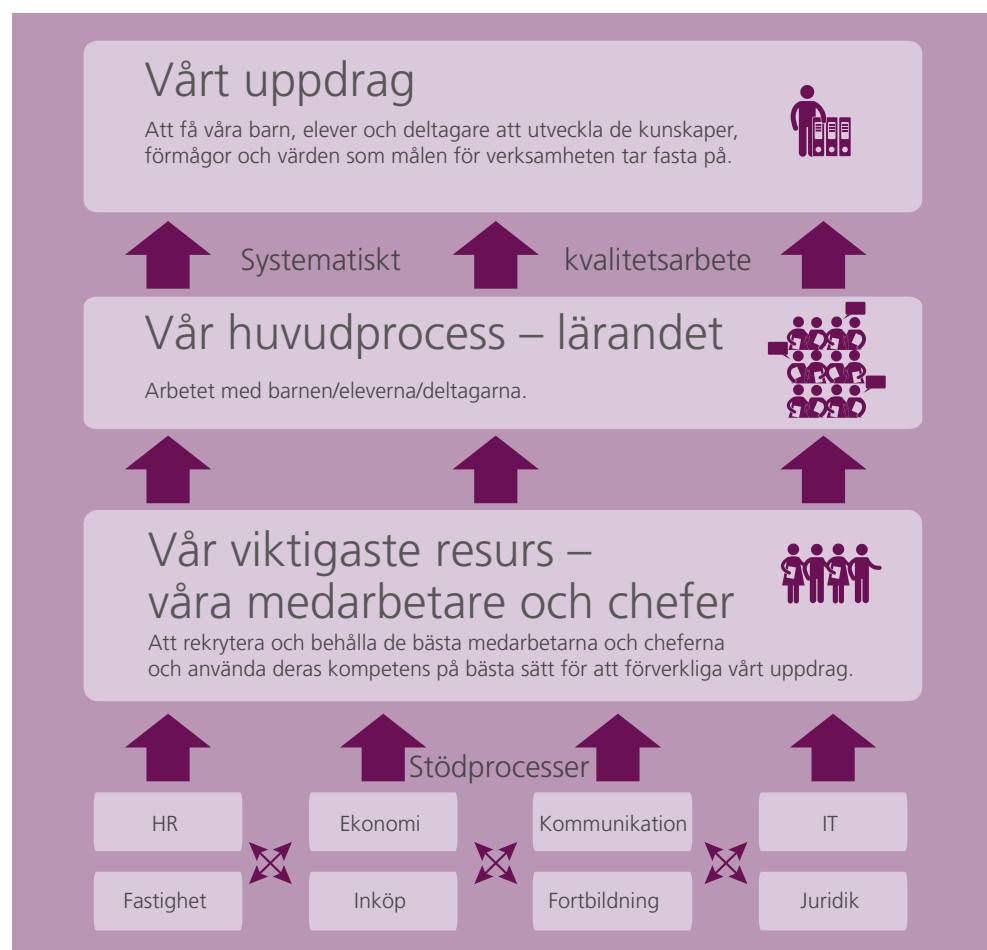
Vårt uppdrag

Att få våra barn, elever och deltagare att utveckla de kunskaper, förmågor och värden som målen för verksamheten tar fasta på.

Systematiskt kvalitetsarbete

Vår huvudprocess – lärandet

Arbetet med barnen/eleverna/deltagarna.

Vår viktigaste resurs – våra medarbetare och chefer

Att rekrytera och behålla de bästa medarbetarna och cheferna och använda deras kompetens på bästa sätt för att förverkliga vårt uppdrag.

Stödprocesser

HR

Ekonomi

Kommunikation

IT

Fastighet

Inköp

Fortbildning

Juridik